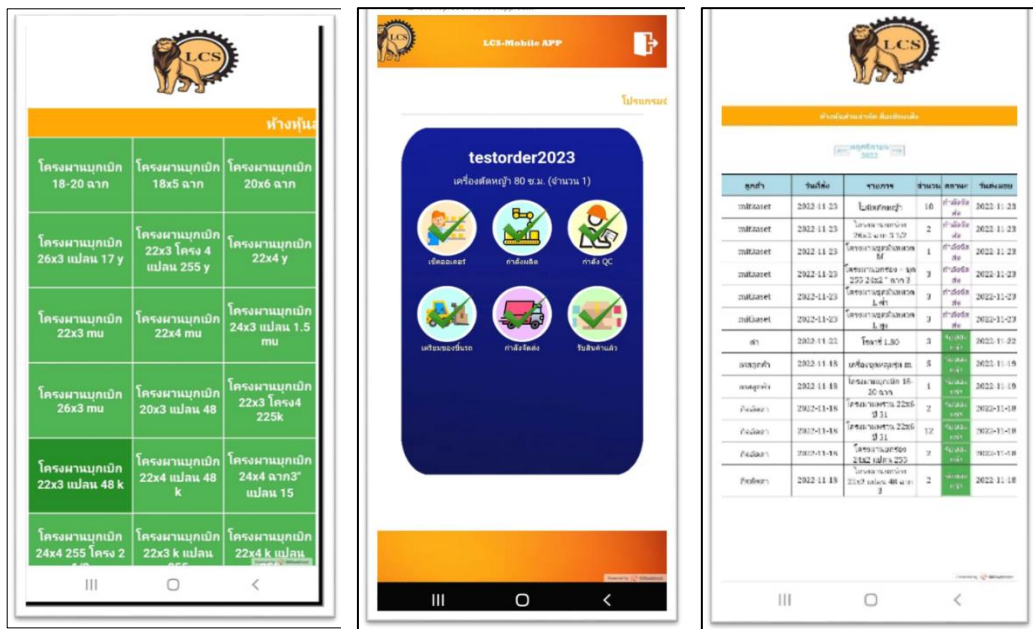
LCS

ห้างหุ้น

| โครงผามุกเม้ก 18-20 ฉาก | โครงผามุกเม้ก 18x5 ฉาก | โครงผามุกเม้ก 20x6 ฉาก |
|---|---|---|
| โครงผามุกเม้ก 26x3 แปลน 17 y | โครงผามุกเม้ก 22x3 โครง 4 แปลน 255 y | โครงผามุกเม้ก 22x4 y |
| โครงผามุกเม้ก 22x3 mu | โครงผามุกเม้ก 22x4 mu | โครงผามุกเม้ก 24x3 แปลน 1.5 mu |
| โครงผามุกเม้ก 26x3 mu | โครงผามุกเม้ก 20x3 แปลน 48 | โครงผามุกเม้ก 22x3 โครง4 225k |
| โครงผามุกเม้ก 22x3 แปลน 48 k | โครงผามุกเม้ก 22x4 แปลน 48 k | โครงผามุกเม้ก 24x4 ฉาก3" แปลน 15 |
| โครงผามุกเม้ก 24x4 255 โครง 2 | โครงผามุกเม้ก 22x3 k แปลน | โครงผามุกเม้ก 22x4 k แปลน |

LCS
LCS-Mobile APP
โปรแกรม

testorder2023
เครื่องตัดหญ้า 80 ซ.ม. (จำนวน 1)

เช็คออเดอร์
กำลังผลิต
กำลัง QC
เตรียมของขึ้นรถ
กำลังจัดส่ง
รับสินค้าแล้ว

LCS

ห้างหุ้นส่วนจำกัด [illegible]

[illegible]
2022

| ลูกค้า | วันที่สั่ง | รายการ | จำนวน | สถานะ | วันส่งมอบ |
|---|---|---|---|---|---|
| mitasset | 2022-11-23 | ใบมีดตัดหญ้า | 10 | กำลังจัดส่ง | 2022-11-23 |
| mitasset | 2022-11-23 | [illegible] | 2 | กำลังจัดส่ง | 2022-11-23 |
| mitasset | 2022-11-23 | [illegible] | 1 | กำลังจัดส่ง | 2022-11-23 |
| mitasset | 2022-11-23 | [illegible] | 3 | กำลังจัดส่ง | 2022-11-23 |
| mitasset | 2022-11-23 | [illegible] | 3 | กำลังจัดส่ง | 2022-11-23 |
| mitasset | 2022-11-23 | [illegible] | 3 | กำลังจัดส่ง | 2022-11-23 |
| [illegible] | 2022-11-22 | โซฟา 1.80 | 3 | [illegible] | 2022-11-22 |
| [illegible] | 2022-11-18 | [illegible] | 5 | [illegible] | 2022-11-18 |
| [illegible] | 2022-11-18 | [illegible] | 1 | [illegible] | 2022-11-18 |
| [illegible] | 2022-11-18 | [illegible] | 2 | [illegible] | 2022-11-18 |
| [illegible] | 2022-11-18 | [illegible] | 12 | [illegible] | 2022-11-18 |
| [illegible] | 2022-11-18 | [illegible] | 2 | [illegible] | 2022-11-18 |
| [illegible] | 2022-11-18 | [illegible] | 2 | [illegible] | 2022-11-18 |